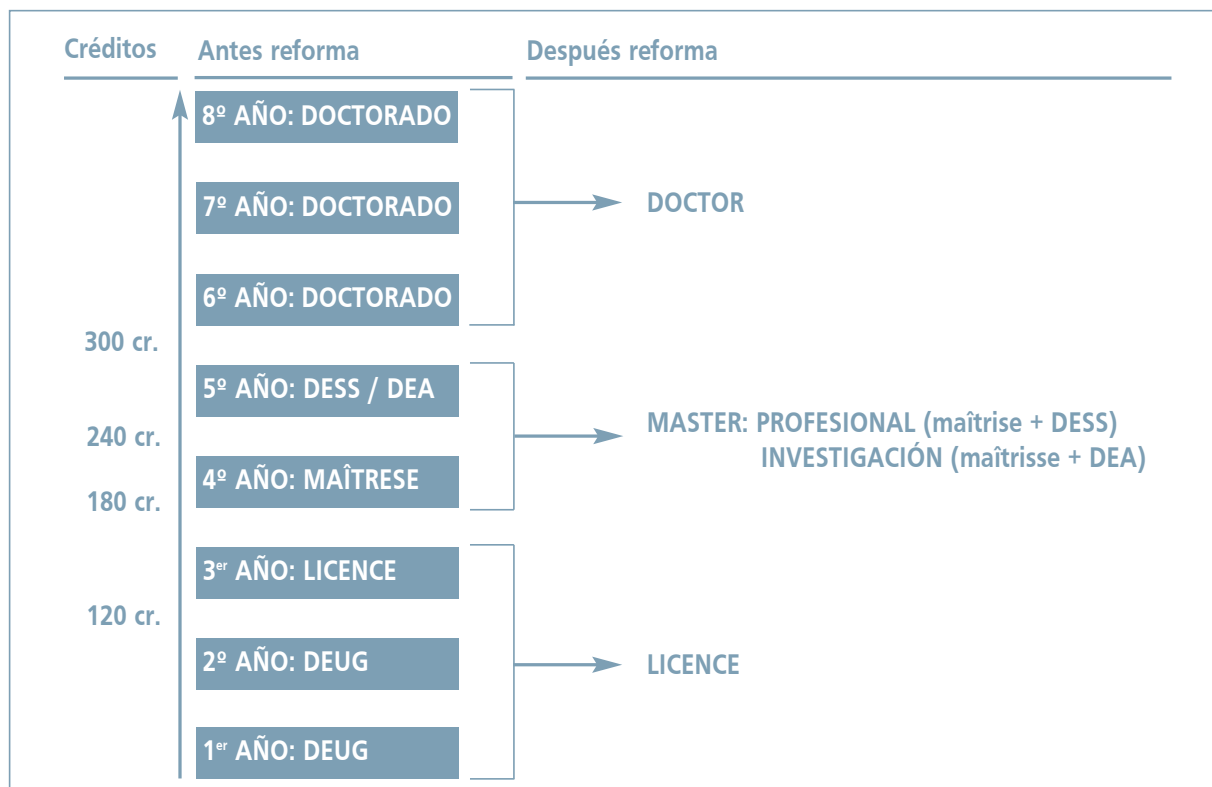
Créditos

Antes reforma

Después reforma

8º AÑO: DOCTORADO

7º AÑO: DOCTORADO

DOCTOR

6º AÑO: DOCTORADO

300 cr.

5º AÑO: DESS / DEA

240 cr.

MASTER: PROFESIONAL (maîtrise + DESS)
INVESTIGACIÓN (maîtrisse + DEA)

4º AÑO: MAÎTRESE

180 cr.

3$^{er}$ AÑO: LICENCE

120 cr.

2º AÑO: DEUG

LICENCE

1$^{er}$ AÑO: DEUG